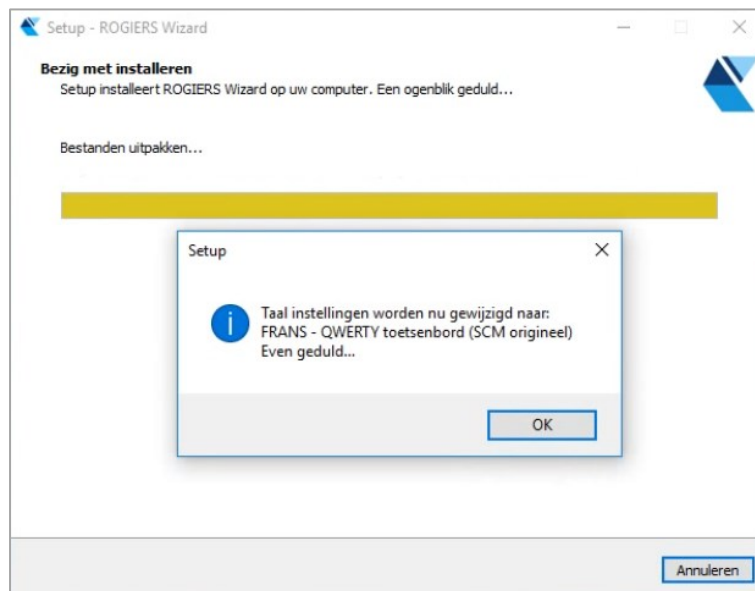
Setup - ROGIERS Wizard

Bezig met installeren
Setup installeert ROGIERS Wizard op uw computer. Een ogenblik geduld...

Bestanden uitpakken...

Setup

Taal instellingen worden nu gewijzigd naar:
FRANS - QWERTY toetsenbord (SCM origineel)
Even geduld...

OK

Annuleren